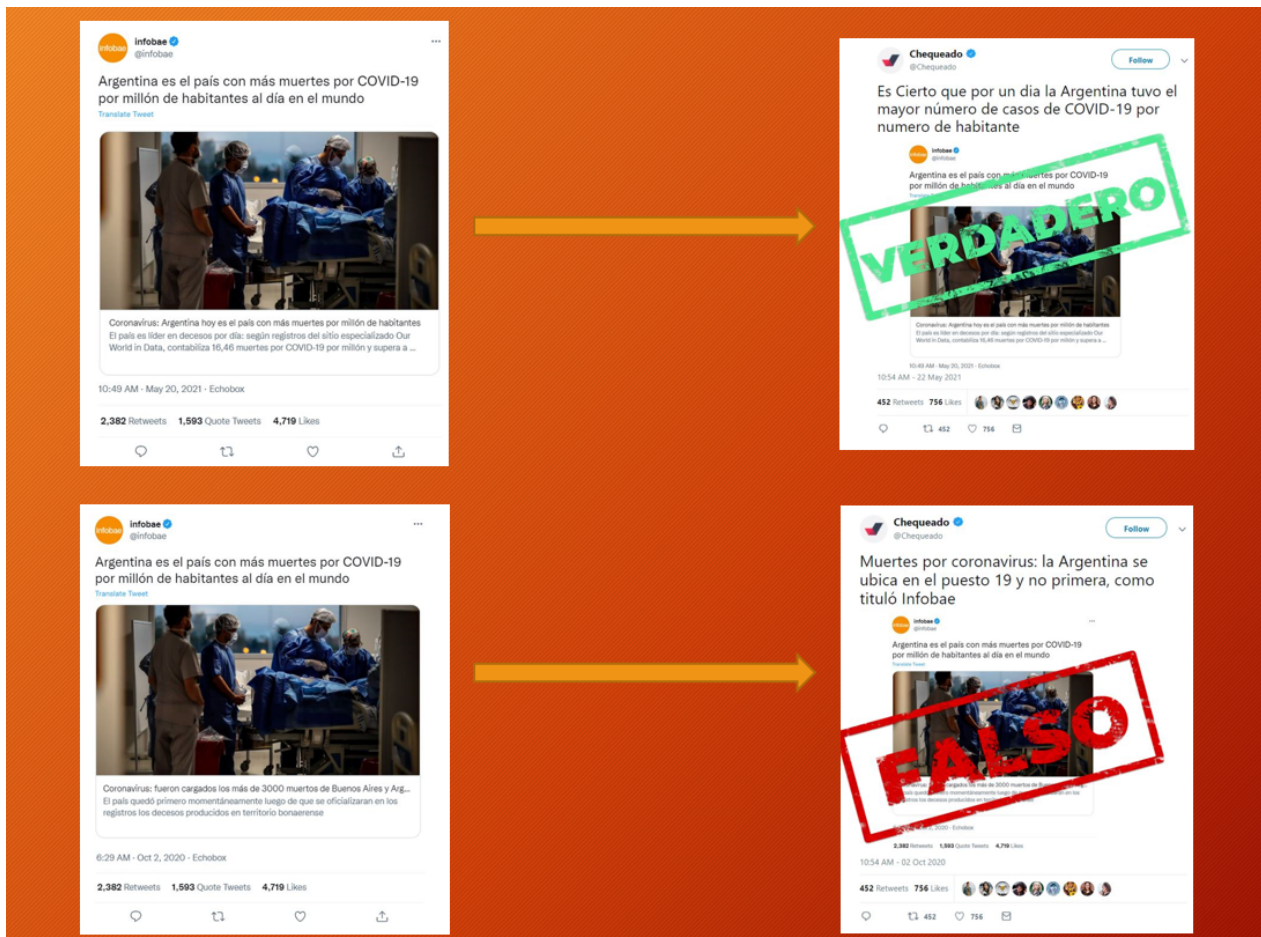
infobae
infobae
@infobae

Argentina es el país con más muertes por COVID-19 por millón de habitantes al día en el mundo

Translate Tweet

Coronavirus: Argentina hoy es el país con más muertes por millón de habitantes
El país es líder en decesos por día: según registros del sitio especializado Our World in Data, contabiliza 16,46 muertes por COVID-19 por millón y supera a ...

10:49 AM · May 20, 2021 · Echobox

2,382 Retweets 1,593 Quote Tweets 4,719 Likes

Chequeado
@Chequeado
Follow

Es Cierto que por un dia la Argentina tuvo el mayor número de casos de COVID-19 por numero de habitante

infobae
@infobae

Argentina es el país con más muertes por COVID-19 por millón de habitantes al día en el mundo

VERDADERO

Coronavirus: Argentina hoy es el país con más muertes por millón de habitantes
El país es líder en decesos por día: según registros del sitio especializado Our World in Data, contabiliza 16,46 muertes por COVID-19 por millón y supera a ...

10:49 AM · May 20, 2021 · Echobox

10:54 AM - 22 May 2021

452 Retweets 756 Likes

452 756

infobae
infobae
@infobae

Argentina es el país con más muertes por COVID-19 por millón de habitantes al día en el mundo

Translate Tweet

Coronavirus: fueron cargados los más de 3000 muertos de Buenos Aires y Arg...
El país quedó primero momentáneamente luego de que se oficializaran en los registros los decesos producidos en territorio bonaerense

6:29 AM · Oct 2, 2020 · Echobox

2,382 Retweets 1,593 Quote Tweets 4,719 Likes

Chequeado
@Chequeado
Follow

Muertes por coronavirus: la Argentina se ubica en el puesto 19 y no primera, como tituló Infobae

infobae
@infobae

Argentina es el país con más muertes por COVID-19 por millón de habitantes al día en el mundo

Translate Tweet

FALSO

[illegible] cargados los más de 3000 muertos de B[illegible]
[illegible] momentáneamente luego de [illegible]
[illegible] los decesos producidos en te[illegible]

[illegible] 2, 2020 · Echobox

2,382 Retweets 1,593 Quote Tweets 4,719 Likes

10:54 AM - 02 Oct 2020

452 Retweets 756 Likes

452 756